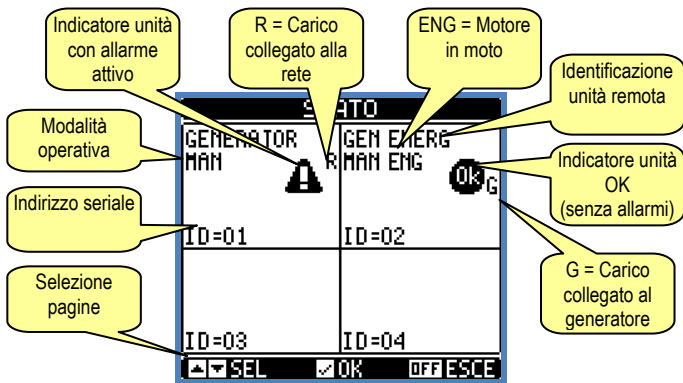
Indicatore unità con allarme attivo

R = Carico collegato alla rete

ENG = Motore in moto

Identificazione unità remota

Modalità operativa

STATO

GENERATOR
MAN

R

GEN EMERG
MAN ENG

Indicatore unità OK (senza allarmi)

OK

G

Indirizzo seriale

ID=01

ID=02

G = Carico collegato al generatore

Selezione pagine

ID=03

ID=04

SEL

OK

OFF ESCE